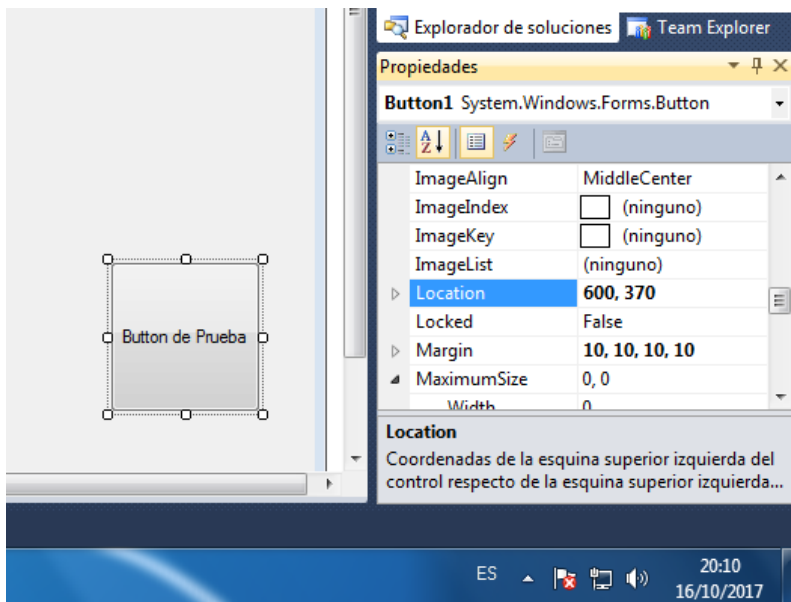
Explorador de soluciones Team Explorer

Propiedades

Button1 System.Windows.Forms.Button

| | |
|---|---|
| ImageAlign | MiddleCenter |
| ImageIndex | (ninguno) |
| ImageKey | (ninguno) |
| ImageList | (ninguno) |
| Location | 600, 370 |
| Locked | False |
| Margin | 10, 10, 10, 10 |
| MaximumSize | 0, 0 |
| Width | 0 |

Location

Coordenadas de la esquina superior izquierda del control respecto de la esquina superior izquierda...

Button de Prueba

ES

20:10
16/10/2017